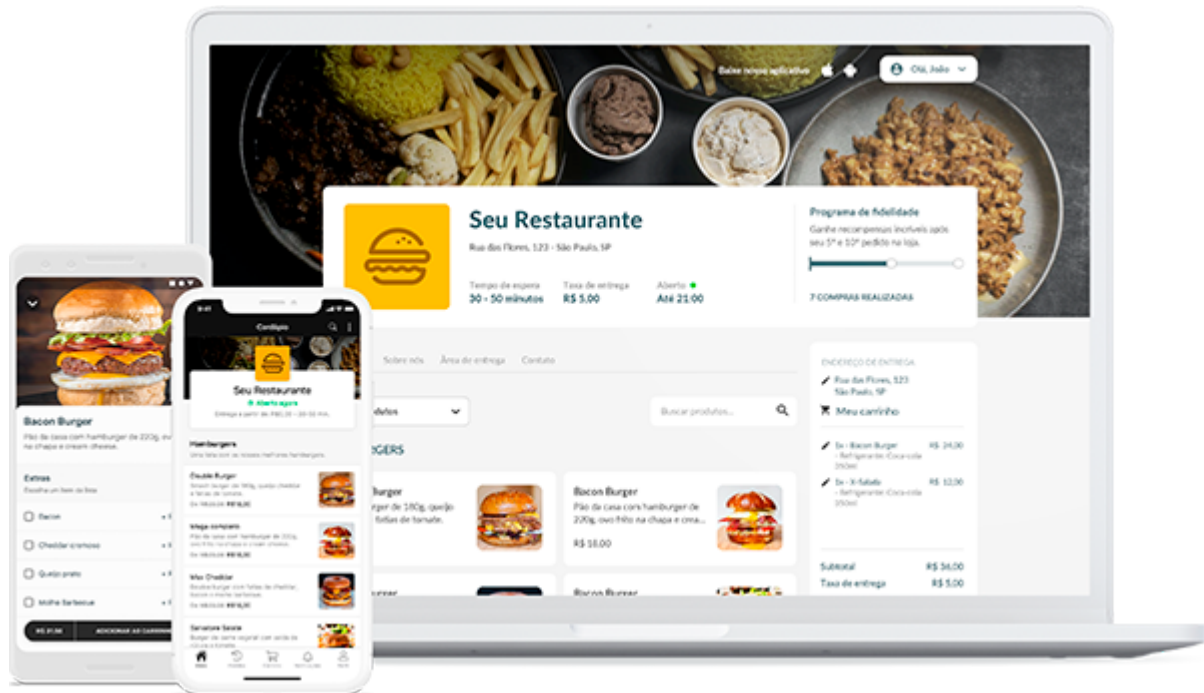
Baixe nosso aplicativo

Olá, João

Seu Restaurante

Rua das Flores, 123 - São Paulo, SP

Tempo de espera
30 - 50 minutos

Taxa de entrega
R$ 5,00

Aberto
Até 21:00

Programa de fidelidade

Ganhe recompensas incríveis após seu 5º e 10º pedido na loja.

7 COMPRAS REALIZADAS

Sobre nós Área de entrega Contato

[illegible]dutos

Buscar produtos...

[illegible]RGERS

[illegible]urger
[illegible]urger de 180g, queijo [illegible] fatias de tomate.

Bacon Burger
Pão da casa com hamburger de 220g, ovo frito na chapa e crea...
R$ 18,00

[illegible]urger

Bacon Burger

ENDEREÇO DE ENTREGA
Rua das Flores, 123
São Paulo, SP

Meu carrinho

1x - Bacon Burger R$ 24,00
- Refrigerante: Coca-cola 350ml

1x - X-Salada R$ 12,00
- Refrigerante: Coca-cola 350ml

Subtotal R$ 36,00
Taxa de entrega R$ 5,00

Bacon Burger
Pão da casa com hamburger de 220g, ovo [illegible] na chapa e cream cheese.

Extras
Escolha um item da lista

Bacon
Cheddar cremoso
Queijo prato
Molho barbecue

R$ 31,90 ADICIONAR AO CARRINHO

9:41
Cardápio

Seu Restaurante
Aberto agora
Entrega a partir de R$0,00 • 30-50 min

Hamburgers
Uma seleção de nossos melhores hamburgers.

Double Burger
Smash burger de 180g, queijo cheddar e fatias de tomate.
R$ 18,00

Mega contento
Pão da casa com hamburger de 220g, ovo frito na chapa e cream cheese.
R$ 18,00

Max Cheddar
Beaburger com fatias de cheddar, bacon e molho barbecue.
R$ 18,00

Senatore Seuva
Burger de carne vegetal com salada de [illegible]

Menu Pedidos Carrinho Notificações Perfil